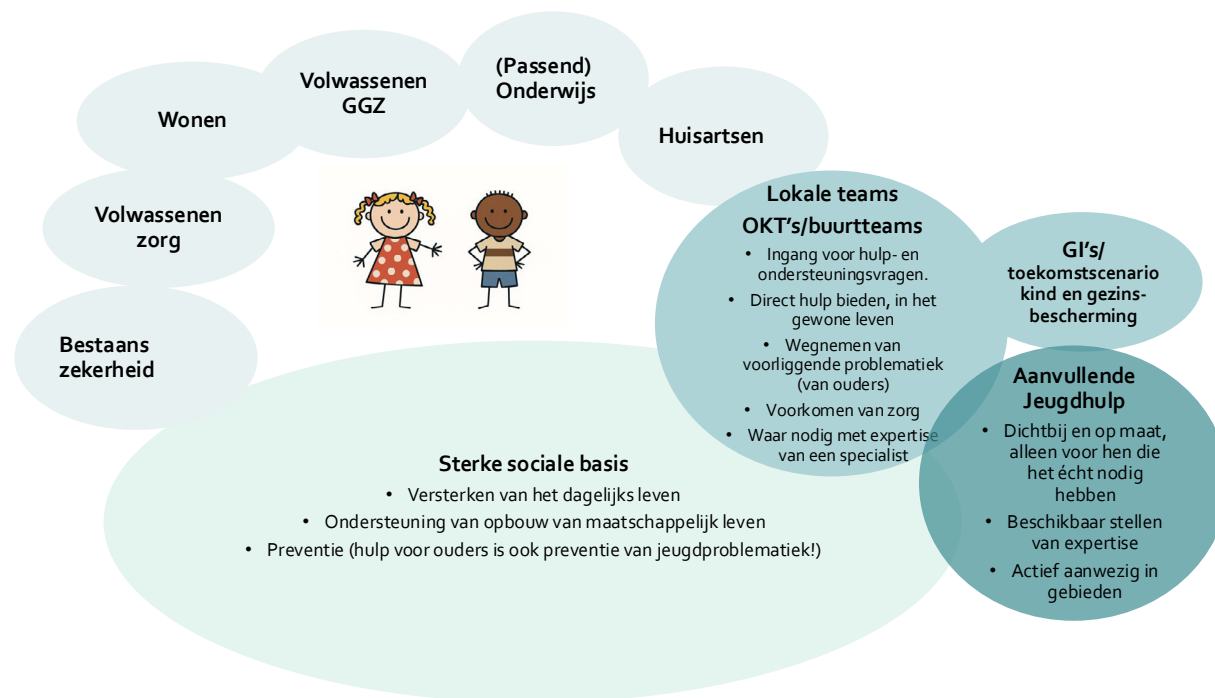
Wonen

Volwassenen GGZ

(Passend) Onderwijs

Huisartsen

Volwassenen zorg

Bestaans zekerheid

Lokale teams OKT's/buurtteams
• Ingang voor hulp- en ondersteuningsvragen.
• Direct hulp bieden, in het gewone leven
• Wegnemen van voorliggende problematiek (van ouders)
• Voorkomen van zorg
• Waar nodig met expertise van een specialist

GI's/ toekomstscenario kind en gezinsbescherming

Aanvullende Jeugdhulp
• Dichtbij en op maat, alleen voor hen die het écht nodig hebben
• Beschikbaar stellen van expertise
• Actief aanwezig in gebieden

Sterke sociale basis
• Versterken van het dagelijks leven
• Ondersteuning van opbouw van maatschappelijk leven
• Preventie (hulp voor ouders is ook preventie van jeugdproblematiek!)